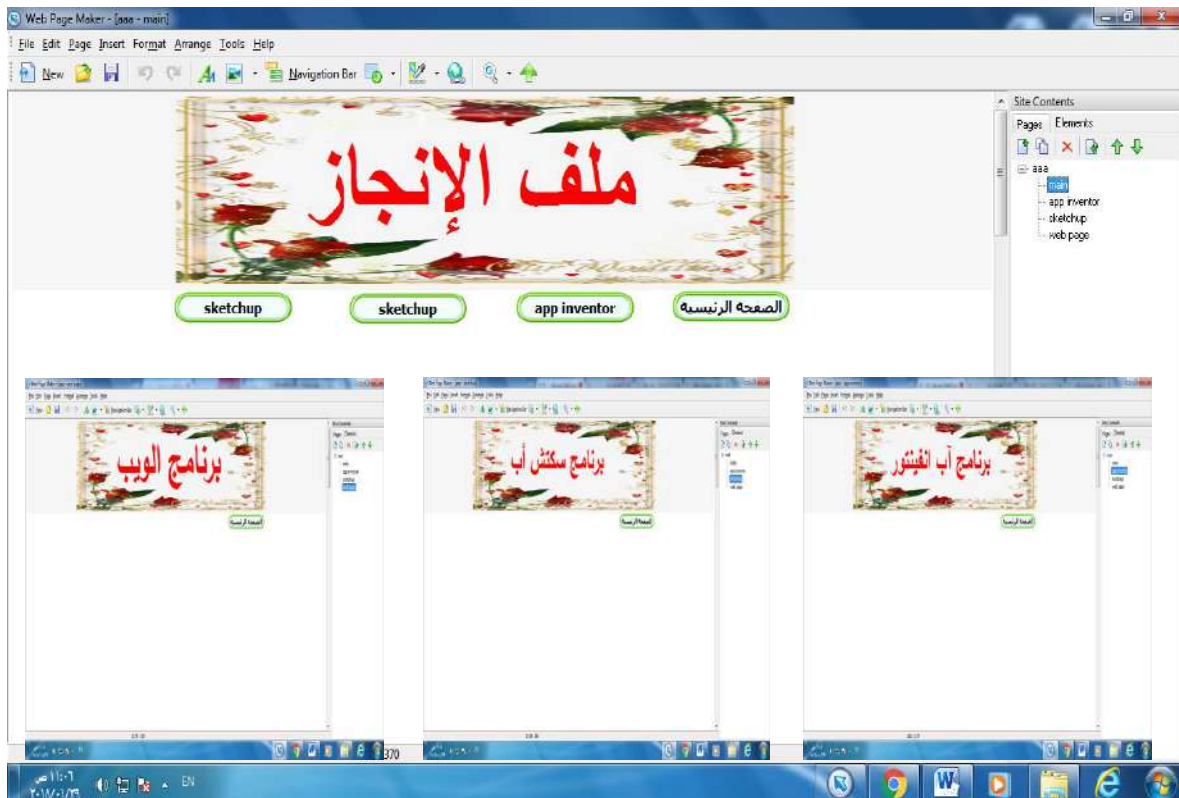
Web Page Maker - [aaa - main]

File Edit Page Insert Format Arrange Tools Help

New Navigation Bar

ملف الإنجاز

sketchup sketchup app inventor الصفحه الرئيسية

Site Contents

Pages Elements

aaa
main
app inventor
sketchup
web page

برنامج الويب

الصفحه الرئيسية

برنامج سكتش أب

الصفحه الرئيسية

برنامج آب انفيتور

الصفحه الرئيسية

370

EN

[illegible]